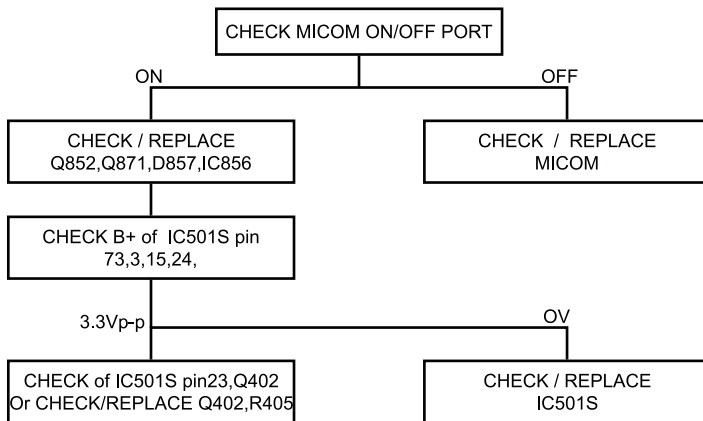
CHECK MICOM ON/OFF PORT

ON

OFF

CHECK / REPLACE
Q852,Q871,D857,IC856

CHECK / REPLACE
MICOM

CHECK B+ of IC501S pin
73,3,15,24,

3.3Vp-p

OV

CHECK of IC501S pin23,Q402
Or CHECK/REPLACE Q402,R405

CHECK / REPLACE
IC501S